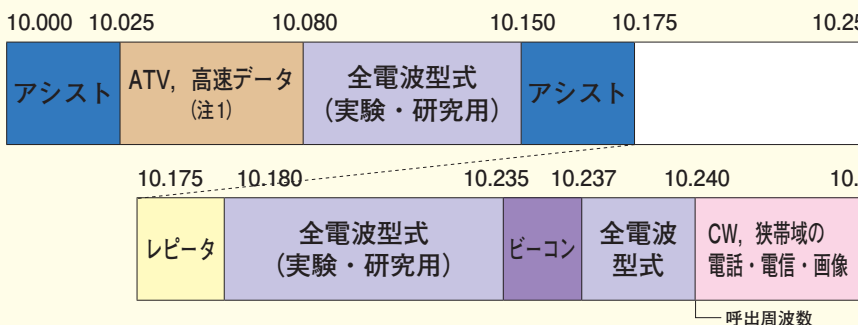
10.000 10.025 10.080 10.150 10.175 10.25

アシスト

ATV，高速データ
（注1）

全電波型式
（実験・研究用）

アシスト

10.175 10.180 10.235 10.237 10.240 10.

レピータ

全電波型式
（実験・研究用）

ビーコン

全電波
型式

CW，狭帯域の
電話・電信・画像

呼出周波数